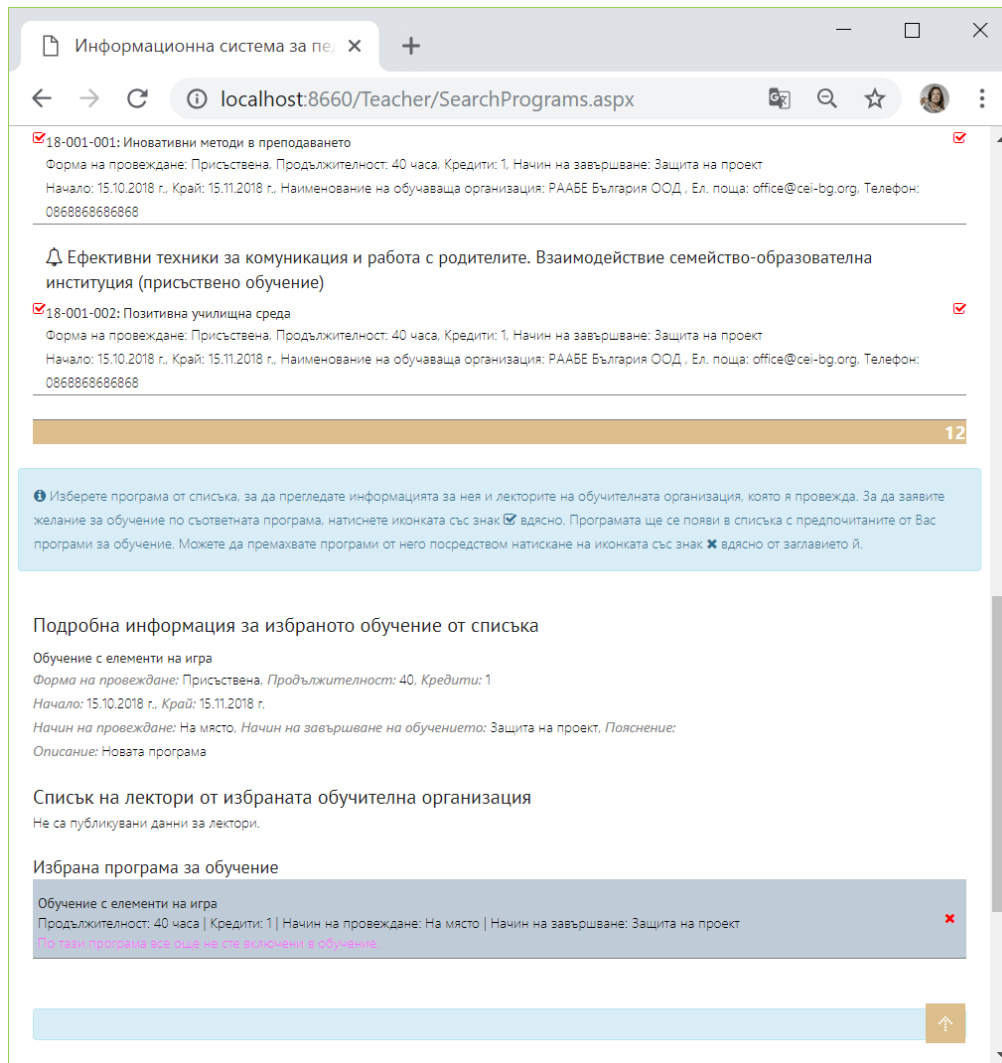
Информационна система за пе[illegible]

localhost:8660/Teacher/SearchPrograms.aspx

18-001-001: Иновативни методи в преподаването
Форма на провеждане: Присъствена, Продължителност: 40 часа, Кредити: 1, Начин на завършване: Защита на проект
Начало: 15.10.2018 г., Край: 15.11.2018 г., Наименование на обучаваща организация: РААБЕ България ООД , Ел. поща: office@cei-bg.org, Телефон: 0868868686868

Ефективни техники за комуникация и работа с родителите. Взаимодействие семейство-образователна институция (присъствено обучение)

18-001-002: Позитивна училищна среда
Форма на провеждане: Присъствена, Продължителност: 40 часа, Кредити: 1, Начин на завършване: Защита на проект
Начало: 15.10.2018 г., Край: 15.11.2018 г., Наименование на обучаваща организация: РААБЕ България ООД , Ел. поща: office@cei-bg.org, Телефон: 0868868686868

12

Изберете програма от списъка, за да прегледате информацията за нея и лекторите на обучителната организация, която я провежда. За да заявите желание за обучение по съответната програма, натиснете иконката със знак вдясно. Програмата ще се появи в списъка с предпочитаните от Вас програми за обучение. Можете да премахвате програми от него посредством натискане на иконката със знак ✖ вдясно от заглавието й.

Подробна информация за избраното обучение от списъка
Обучение с елементи на игра
Форма на провеждане: Присъствена, Продължителност: 40, Кредити: 1
Начало: 15.10.2018 г., Край: 15.11.2018 г.
Начин на провеждане: На място, Начин на завършване на обучението: Защита на проект, Пояснение:
Описание: Новата програма

Списък на лектори от избраната обучителна организация
Не са публикувани данни за лектори.

Избрана програма за обучение
Обучение с елементи на игра
Продължителност: 40 часа | Кредити: 1 | Начин на провеждане: На място | Начин на завършване: Защита на проект
По тази програма все още не сте включени в обучение.